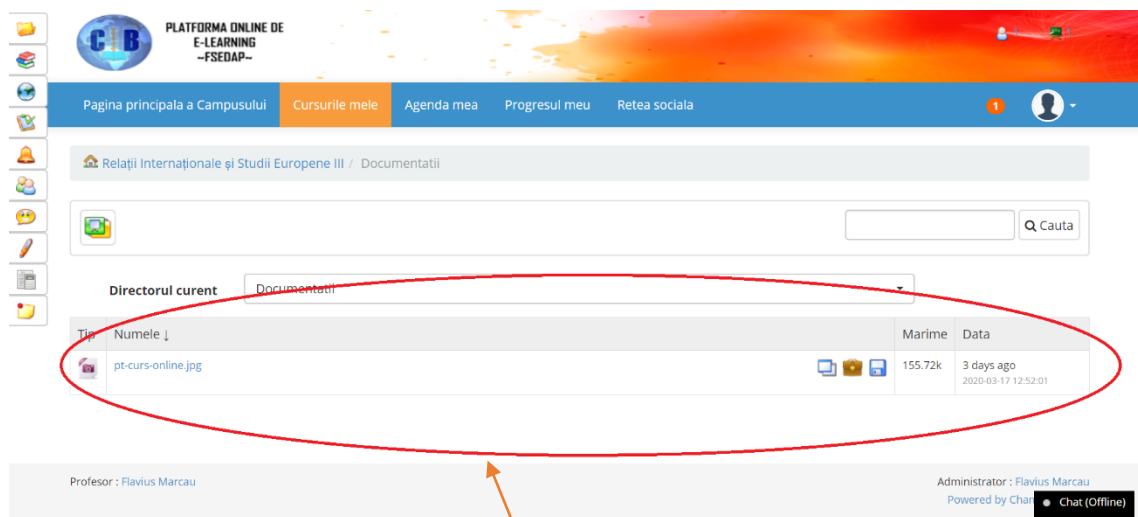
PLATFORMA ONLINE DE E-LEARNING ~FSEDAP~

Pagina principala a Campusului | Cursurile mele | Agenda mea | Progresul meu | Retea sociala

1

Relații Internaționale și Studii Europene III / Documentatii

Cauta

Directorul curent Documentatii

| Tip | Numele ↓ | Marime | Data |
|---|---|---|---|
| | pt-curs-online.jpg | 155.72k | 3 days ago 2020-03-17 12:52:01 |

Profesor : Flavius Marcau

Administrator : Flavius Marcau

Powered by Cha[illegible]

Chat (Offline)